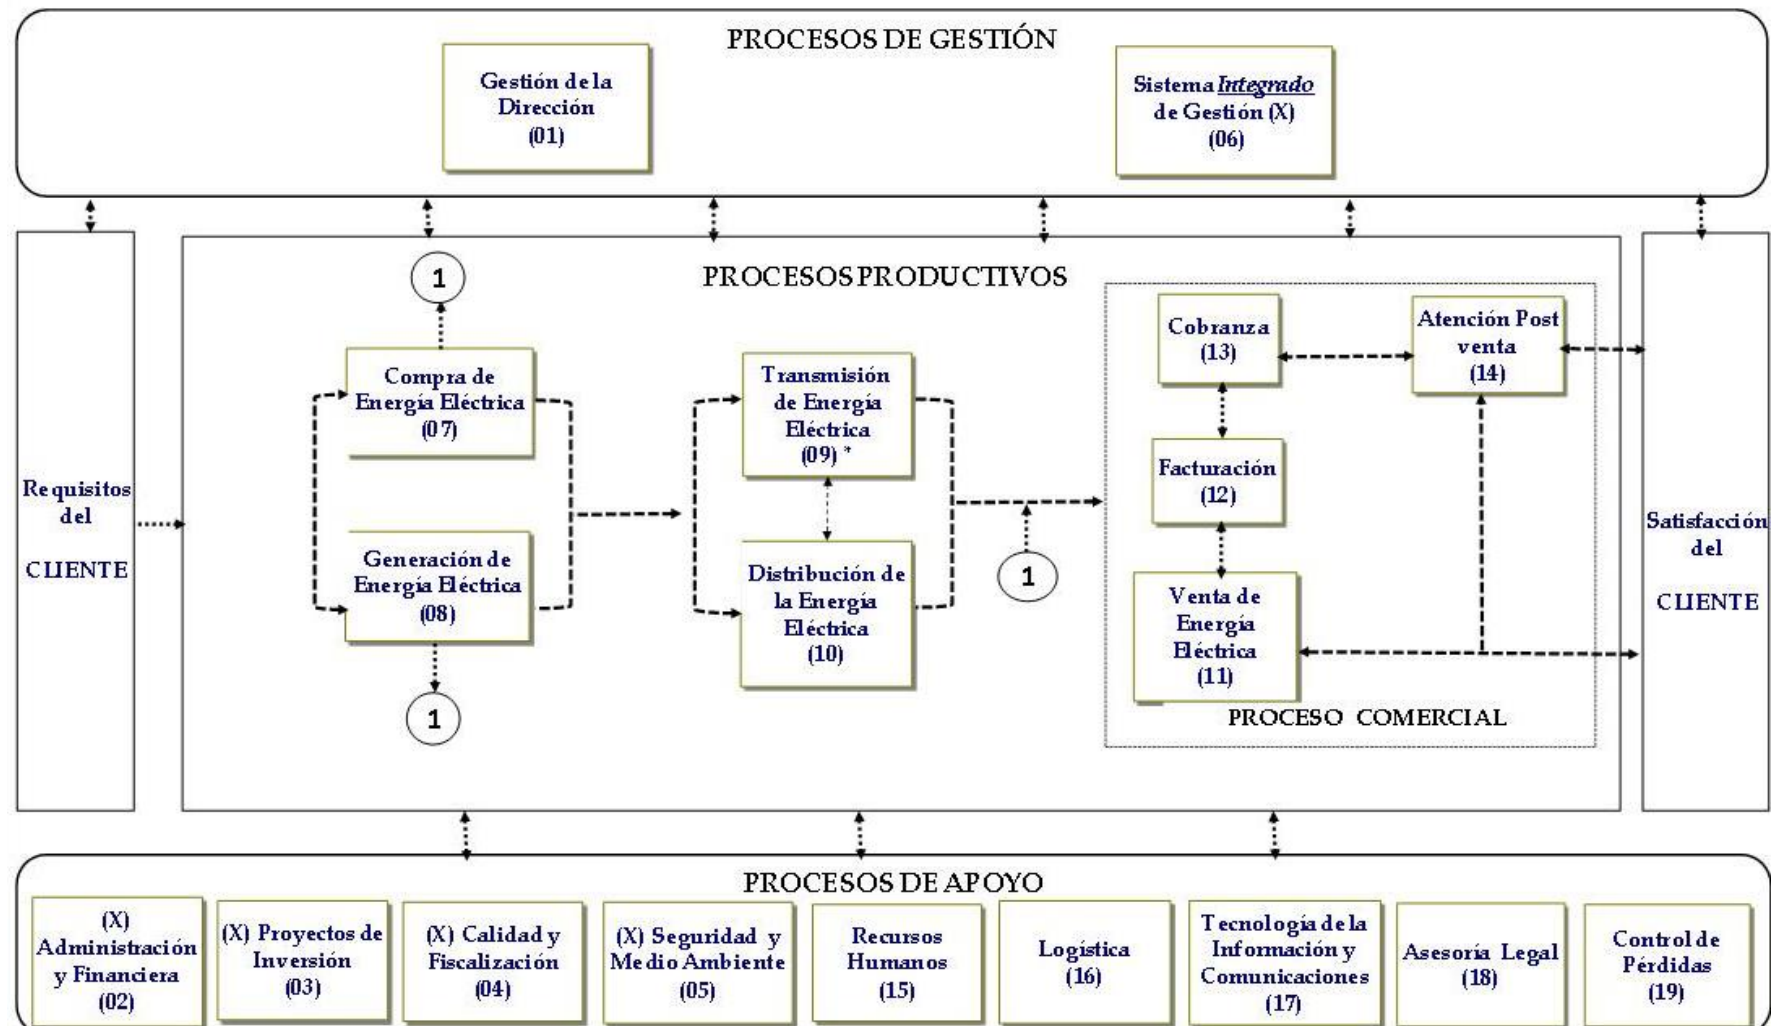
PROCESOS DE GESTIÓN

Gestión de la Dirección (01)

Sistema *Integrado* de Gestión (X) (06)

Requisitos del CLIENTE

PROCESOS PRODUCTIVOS

1

Compra de Energía Eléctrica (07)

Generación de Energía Eléctrica (08)

1

Transmisión de Energía Eléctrica (09) *

Distribución de la Energía Eléctrica (10)

1

Cobranza (13)

Atención Post venta (14)

Facturación (12)

Venta de Energía Eléctrica (11)

PROCESO COMERCIAL

Satisfacción del CLIENTE

PROCESOS DE APOYO

(X) Administración y Financiera (02)

(X) Proyectos de Inversión (03)

(X) Calidad y Fiscalización (04)

(X) Seguridad y Medio Ambiente (05)

Recursos Humanos (15)

Logística (16)

Tecnología de la Información y Comunicaciones (17)

Asesoría Legal (18)

Control de Pérdidas (19)